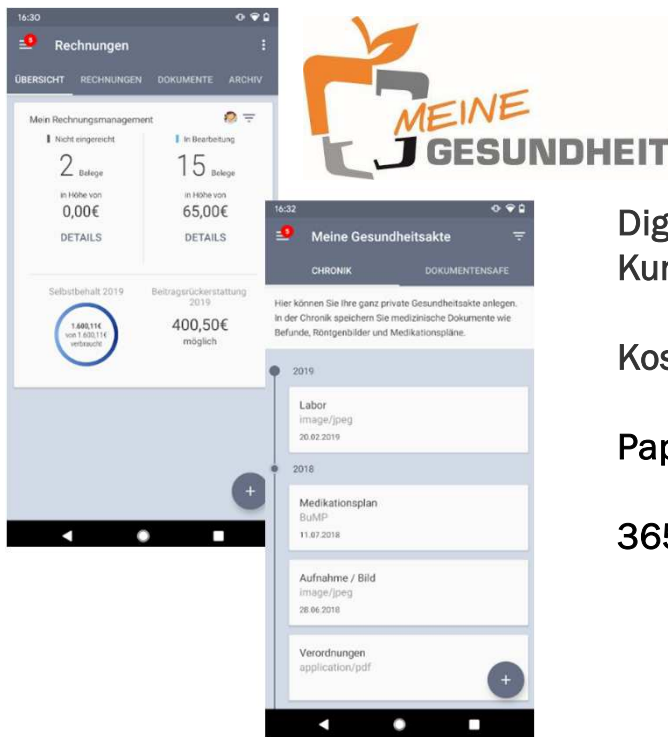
16:30

Rechnungen

ÜBERSICHT RECHNUNGEN DOKUMENTE ARCHIV

Mein Rechnungsmanagement

Nicht eingereicht
2 Belege
in Höhe von
0,00€
DETAILS

In Bearbeitung
15 Belege
in Höhe von
65,00€
DETAILS

Selbstbehalt 2019
1.600,11€ von 1.600,11€ verbraucht

Beitragsrückerstattung 2019
400,50€
möglich

MEINE GESUNDHEIT

16:32

Meine Gesundheitsakte

CHRONIK DOKUMENTENSAFE

Hier können Sie Ihre ganz private Gesundheitsakte anlegen. In der Chronik speichern Sie medizinische Dokumente wie Befunde, Röntgenbilder und Medikationspläne.

2019

Labor
image/jpeg
20.02.2019

2018

Medikationsplan
BuMP
11.07.2018

Aufnahme / Bild
image/jpeg
28.06.2018

Verordnungen
application/pdf

Dig
Kur

Kos

Pap

365